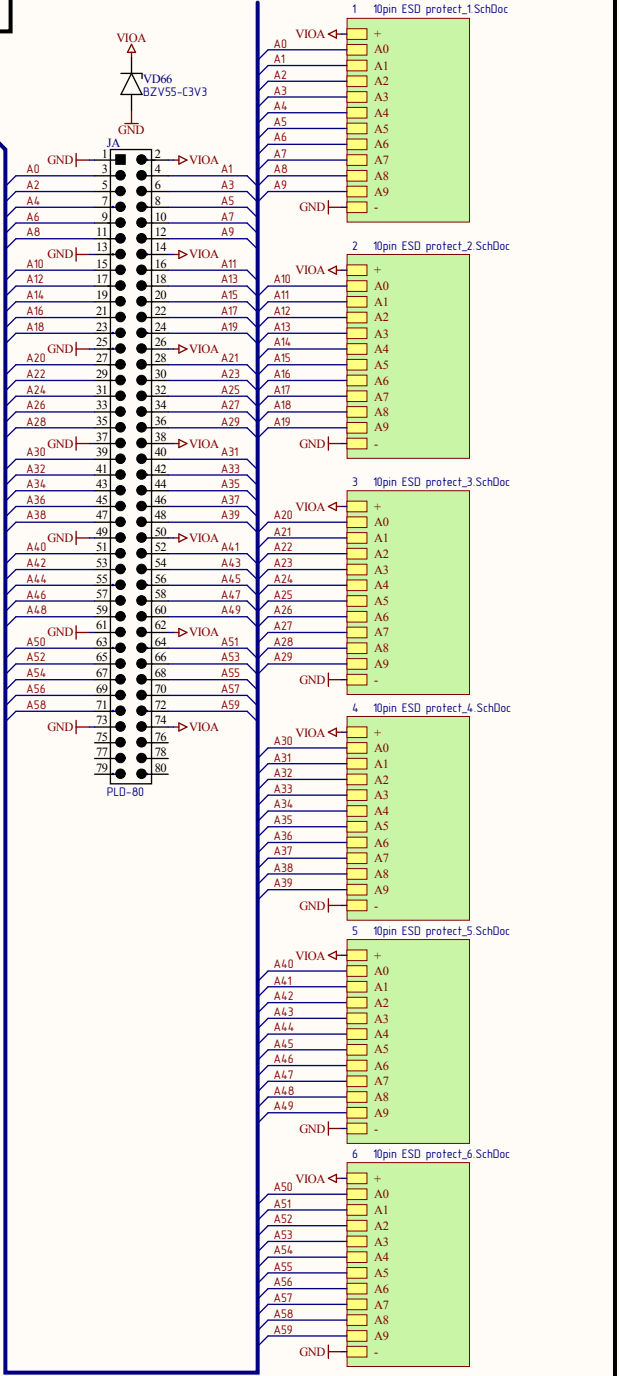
VIOA
VD66
BZV55-C3V3
GND

JA
GND 1 2 VIOA
A0 3 4 A1
A2 5 6 A3
A4 7 8 A5
A6 9 10 A7
A8 11 12 A9
GND 13 14 VIOA
A10 15 16 A11
A12 17 18 A13
A14 19 20 A15
A16 21 22 A17
A18 23 24 A19
GND 25 26 VIOA
A20 27 28 A21
A22 29 30 A23
A24 31 32 A25
A26 33 34 A27
A28 35 36 A29
GND 37 38 VIOA
A30 39 40 A31
A32 41 42 A33
A34 43 44 A35
A36 45 46 A37
A38 47 48 A39
GND 49 50 VIOA
A40 51 52 A41
A42 53 54 A43
A44 55 56 A45
A46 57 58 A47
A48 59 60 A49
GND 61 62 VIOA
A50 63 64 A51
A52 65 66 A53
A54 67 68 A55
A56 69 70 A57
A58 71 72 A59
GND 73 74 VIOA
75 76
77 78
79 80
PLD-80

1 10pin ESD protect_1.SchDoc
VIOA +
A0 A0
A1 A1
A2 A2
A3 A3
A4 A4
A5 A5
A6 A6
A7 A7
A8 A8
A9 A9
GND -

2 10pin ESD protect_2.SchDoc
VIOA +
A10 A0
A11 A1
A12 A2
A13 A3
A14 A4
A15 A5
A16 A6
A17 A7
A18 A8
A19 A9
GND -

3 10pin ESD protect_3.SchDoc
VIOA +
A20 A0
A21 A1
A22 A2
A23 A3
A24 A4
A25 A5
A26 A6
A27 A7
A28 A8
A29 A9
GND -

4 10pin ESD protect_4.SchDoc
VIOA +
A30 A0
A31 A1
A32 A2
A33 A3
A34 A4
A35 A5
A36 A6
A37 A7
A38 A8
A39 A9
GND -

5 10pin ESD protect_5.SchDoc
VIOA +
A40 A0
A41 A1
A42 A2
A43 A3
A44 A4
A45 A5
A46 A6
A47 A7
A48 A8
A49 A9
GND -

6 10pin ESD protect_6.SchDoc
VIOA +
A50 A0
A51 A1
A52 A2
A53 A3
A54 A4
A55 A5
A56 A6
A57 A7
A58 A8
A59 A9
GND -